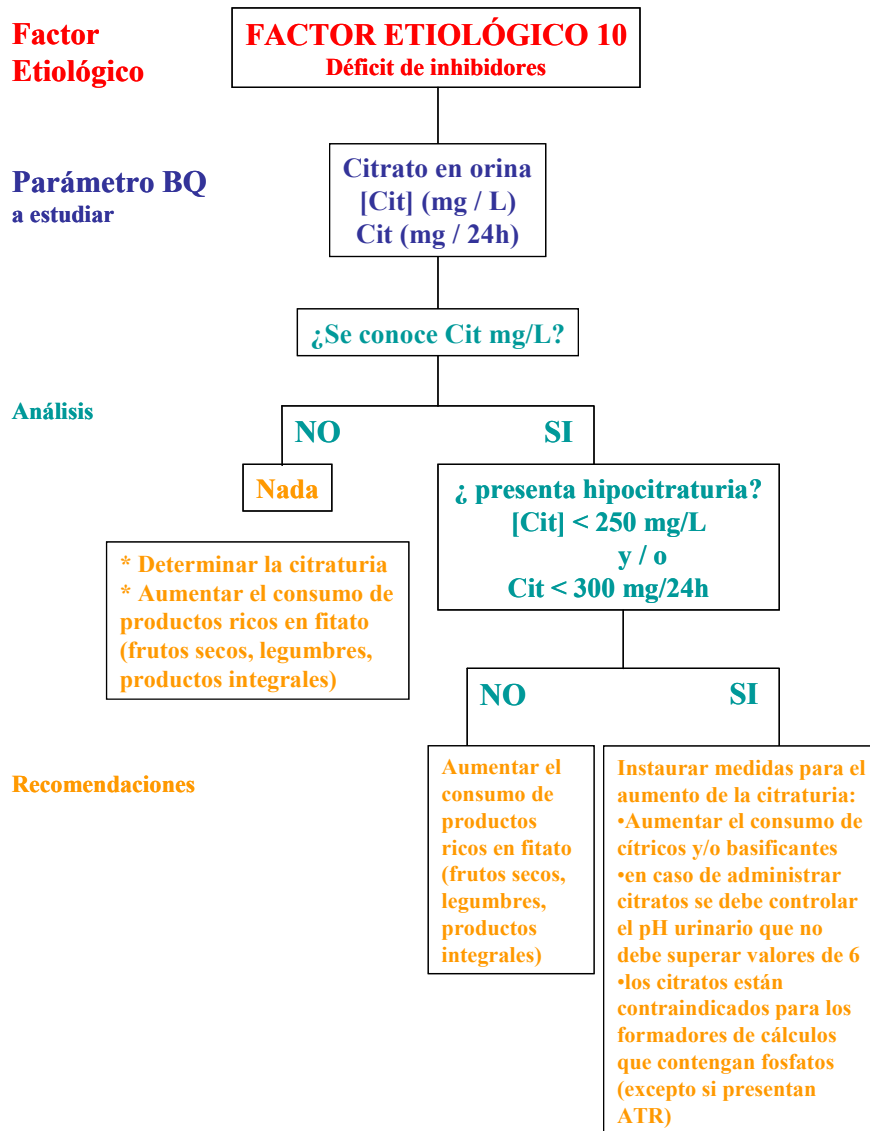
Factor Etiológico

FACTOR ETIOLÓGICO 10
Déficit de inhibidores

Parámetro BQ
a estudiar

Citrato en orina
[Cit] (mg / L)
Cit (mg / 24h)

¿Se conoce Cit mg/L?

Análisis

NO

SI

Nada

* Determinar la citraturia
* Aumentar el consumo de productos ricos en fitato (frutos secos, legumbres, productos integrales)

¿ presenta hipocitraturia?
[Cit] < 250 mg/L
y / o
Cit < 300 mg/24h

NO

SI

Recomendaciones

Aumentar el consumo de productos ricos en fitato (frutos secos, legumbres, productos integrales)

Instaurar medidas para el aumento de la citraturia:
•Aumentar el consumo de cítricos y/o basificantes
•en caso de administrar citratos se debe controlar el pH urinario que no debe superar valores de 6
•los citratos están contraindicados para los formadores de cálculos que contengan fosfatos (excepto si presentan ATR)